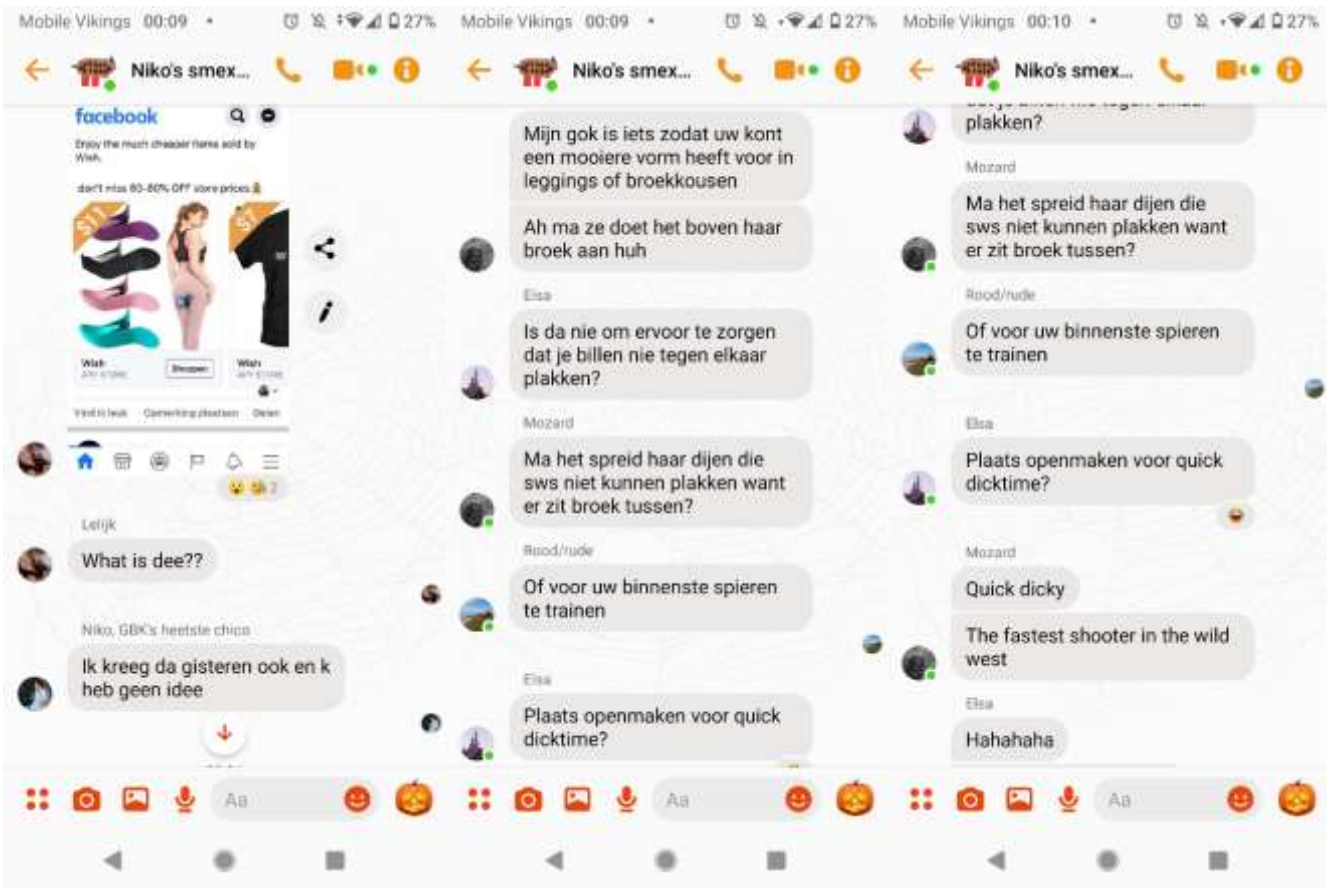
Mobile Vikings 00:09 • 27%

Niko's smex...

facebook

Enjoy the much cheaper items sold by Wish.

don't miss 80-80% OFF store prices

$11

Wish

Shoppen

Wish

Vind ik leuk Opmerking plaatsen Delen

2

Lelijk

What is dee??

Niko, GBK's heetste chico

Ik kreeg da gisteren ook en k heb geen idee

Aa

Mobile Vikings 00:09 • 27%

Niko's smex...

Mijn gok is iets zodat uw kont een mooiere vorm heeft voor in leggings of broekkousen

Ah ma ze doet het boven haar broek aan huh

Elsa

Is da nie om ervoor te zorgen dat je billen nie tegen elkaar plakken?

Mozard

Ma het spreid haar dijen die sws niet kunnen plakken want er zit broek tussen?

Rood/rude

Of voor uw binnenste spieren te trainen

Elsa

Plaats openmaken voor quick dicktime?

Aa

Mobile Vikings 00:10 • 27%

Niko's smex...

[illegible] plakken?

Mozard

Ma het spreid haar dijen die sws niet kunnen plakken want er zit broek tussen?

Rood/rude

Of voor uw binnenste spieren te trainen

Elsa

Plaats openmaken voor quick dicktime?

Mozard

Quick dicky

The fastest shooter in the wild west

Elsa

Hahahaha

Aa